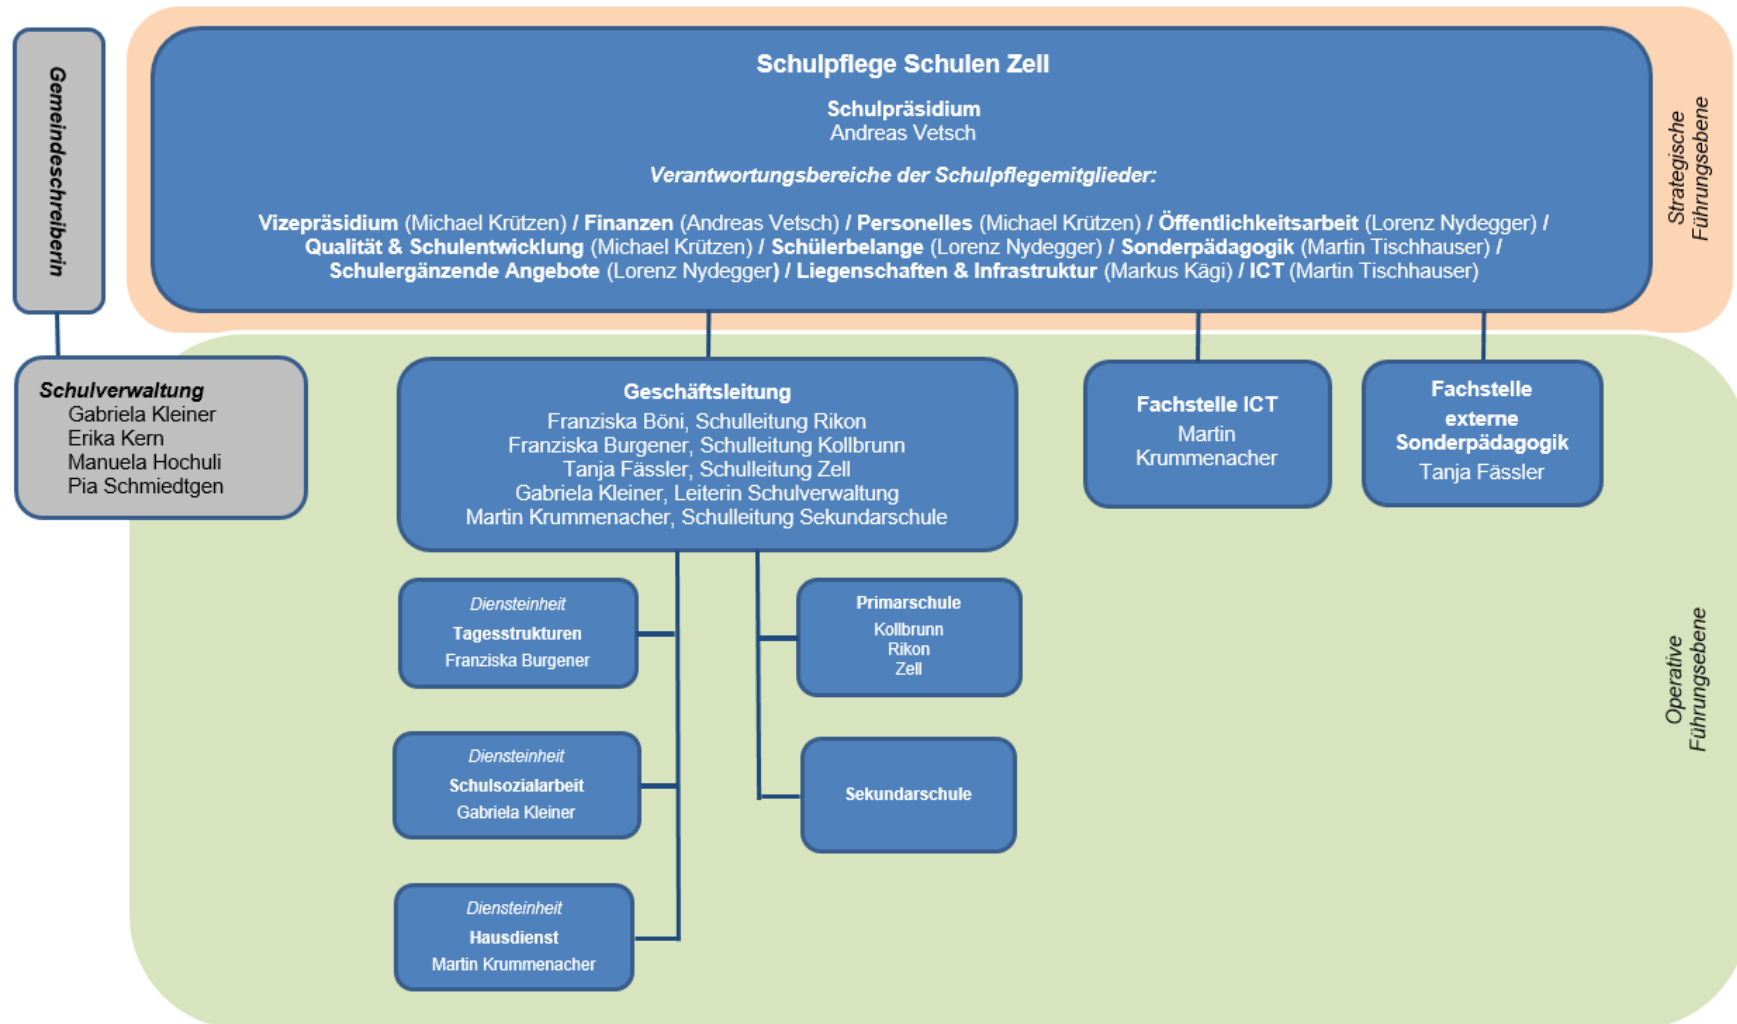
Gemeindeschreiberin

Schulpflege Schulen Zell

Schulpräsidium
Andreas Vetsch

Verantwortungsbereiche der Schulpflegemitglieder:

Vizepräsidium (Michael Krützen) / Finanzen (Andreas Vetsch) / Personelles (Michael Krützen) / Öffentlichkeitsarbeit (Lorenz Nydegger) / Qualität & Schulentwicklung (Michael Krützen) / Schülerbelange (Lorenz Nydegger) / Sonderpädagogik (Martin Tischhauser) / Schulergänzende Angebote (Lorenz Nydegger) / Liegenschaften & Infrastruktur (Markus Kägi) / ICT (Martin Tischhauser)

Strategische Führungsebene

Schulverwaltung
Gabriela Kleiner
Erika Kern
Manuela Hochuli
Pia Schmiedtgen

Geschäftsleitung
Franziska Böni, Schulleitung Rikon
Franziska Burgener, Schulleitung Kollbrunn
Tanja Fässler, Schulleitung Zell
Gabriela Kleiner, Leiterin Schulverwaltung
Martin Krummenacher, Schulleitung Sekundarschule

Fachstelle ICT
Martin Krummenacher

Fachstelle externe Sonderpädagogik
Tanja Fässler

Diensteinheit
Tagesstrukturen
Franziska Burgener

Primarschule
Kollbrunn
Rikon
Zell

Diensteinheit
Schulsozialarbeit
Gabriela Kleiner

Sekundarschule

Diensteinheit
Hausdienst
Martin Krummenacher

Operative Führungsebene